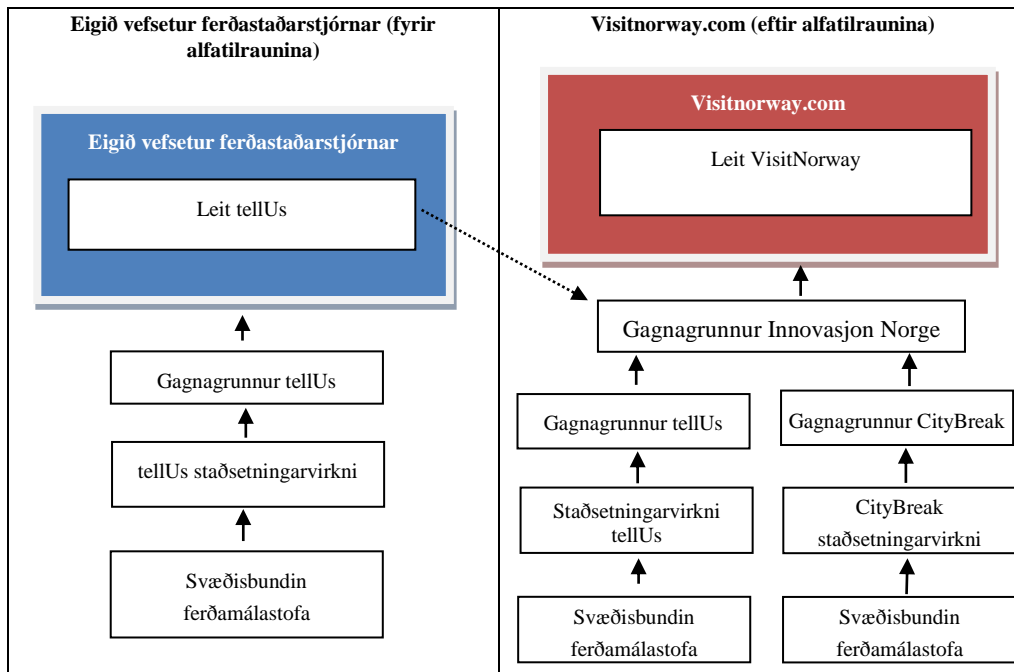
| Eigið vefsetur ferðastaðarstjórnar (fyrir alfatilraunina) | Visitnorway.com (eftir alfatilraunina) |
|---|---|

Eigið vefsetur ferðastaðarstjórnar

Leit tellUs

Gagnagrunnur tellUs

tellUs staðsetningarvirkni

Svæðisbundin ferðamálastofa

Visitnorway.com

Leit VisitNorway

Gagnagrunnur Innovasjon Norge

Gagnagrunnur tellUs

Staðsetningarvirkni tellUs

Svæðisbundin ferðamálastofa

Gagnagrunnur CityBreak

CityBreak staðsetningarvirkni

Svæðisbundin ferðamálastofa